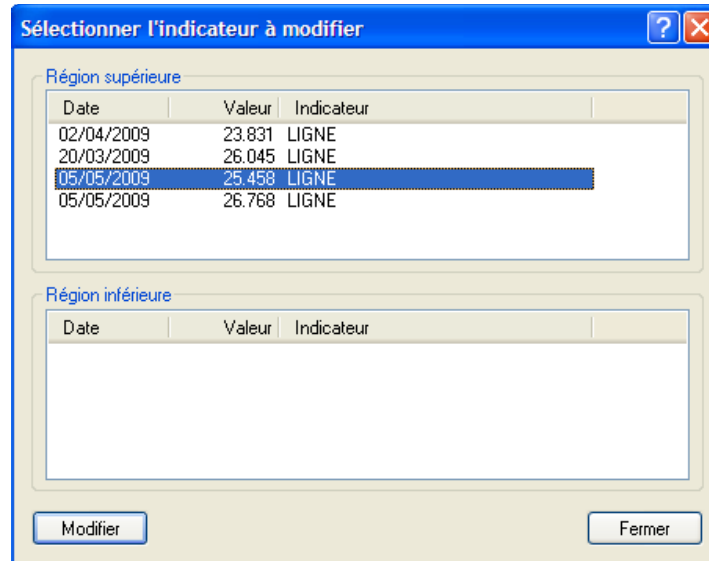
Sélectionner l'indicateur à modifier

Région supérieure

| Date | Valeur | Indicateur |
|---|---|---|
| 02/04/2009 | 23.831 | LIGNE |
| 20/03/2009 | 26.045 | LIGNE |
| 05/05/2009 | 25.458 | LIGNE |
| 05/05/2009 | 26.768 | LIGNE |

Région inférieure

| Date | Valeur | Indicateur |
|---|---|---|

Modifier

Fermer